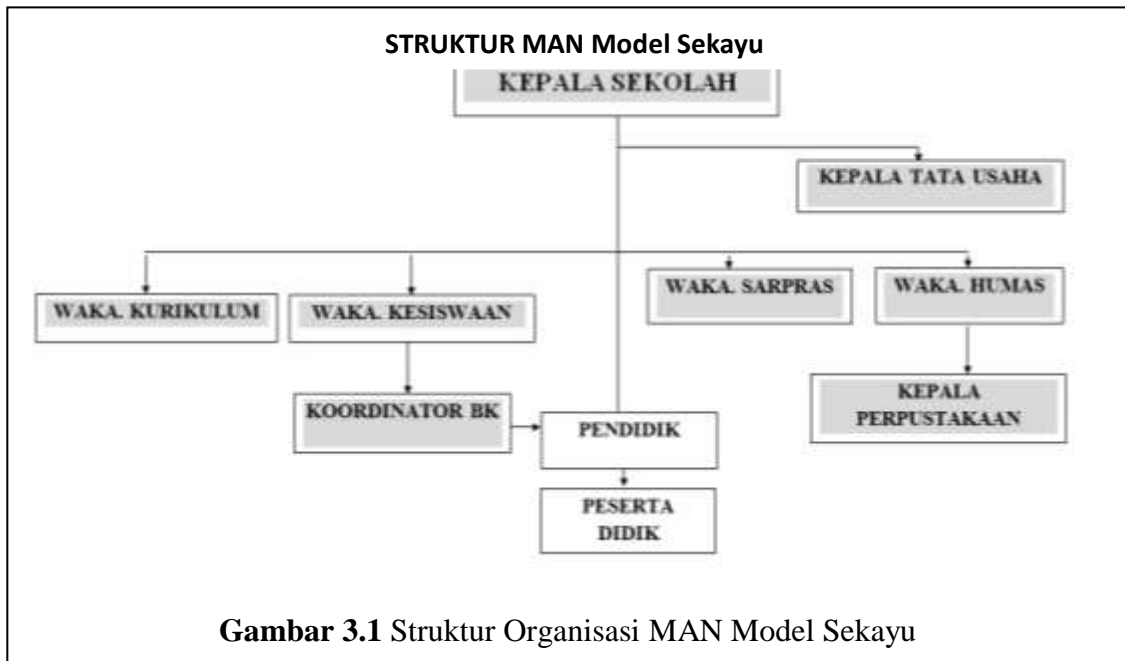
STRUKTUR MAN Model Sekayu

KEPALA SEKOLAH

KEPALA TATA USAHA

WAKA. KURIKULUM

WAKA. KESISWAAN

WAKA. SARPRAS

WAKA. HUMAS

KOORDINATOR BK

PENDIDIK

KEPALA PERPUSTAKAAN

PESERTA DIDIK

Gambar 3.1 Struktur Organisasi MAN Model Sekayu